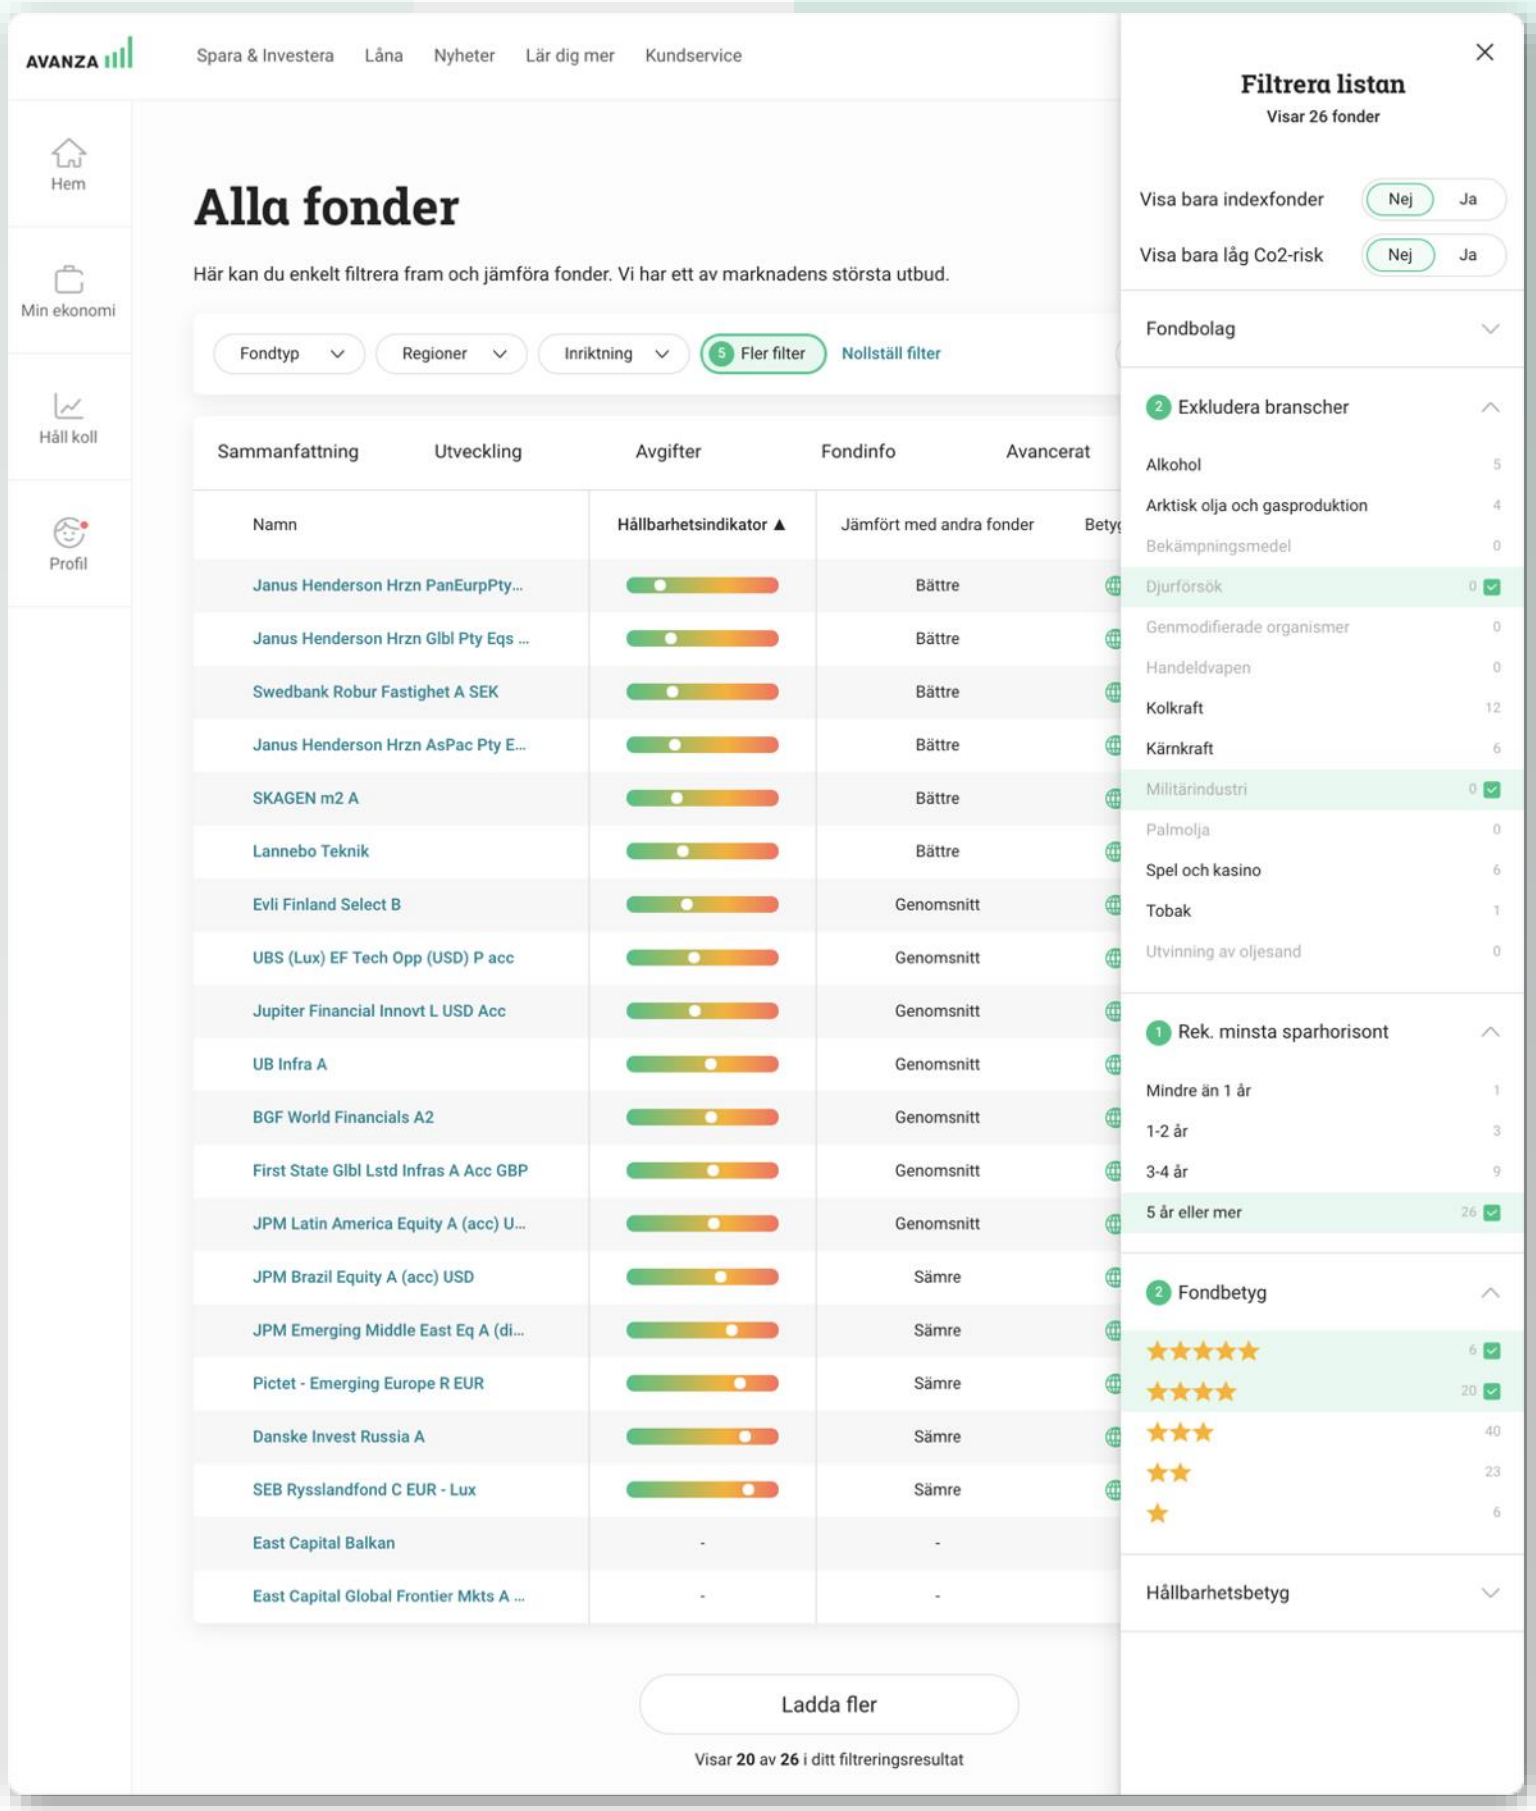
AVANZA

Spara & Investera Låna Nyheter Lär dig mer Kundservice

Hem

Min ekonomi

Håll koll

Profil

Alla fonder

Här kan du enkelt filtrera fram och jämföra fonder. Vi har ett av marknadens största utbud.

Fondtyp Regioner Inriktning 5 Fler filter Nollställ filter

Sammanfattning Utveckling Avgifter Fondinfo Avancerat

| Namn | Hållbarhetsindikator ▲ | Jämfört med andra fonder | Betyg |
|---|---|---|---|
| Janus Henderson Hrzn PanEurpPty... | | Bättre | |
| Janus Henderson Hrzn Glbl Pty Eqs ... | | Bättre | |
| Swedbank Robur Fastighet A SEK | | Bättre | |
| Janus Henderson Hrzn AsPac Pty E... | | Bättre | |
| SKAGEN m2 A | | Bättre | |
| Lannebo Teknik | | Bättre | |
| Evli Finland Select B | | Genomsnitt | |
| UBS (Lux) EF Tech Opp (USD) P acc | | Genomsnitt | |
| Jupiter Financial Innovt L USD Acc | | Genomsnitt | |
| UB Infra A | | Genomsnitt | |
| BGF World Financials A2 | | Genomsnitt | |
| First State Glbl Lstd Infras A Acc GBP | | Genomsnitt | |
| JPM Latin America Equity A (acc) U... | | Genomsnitt | |
| JPM Brazil Equity A (acc) USD | | Sämre | |
| JPM Emerging Middle East Eq A (di... | | Sämre | |
| Pictet - Emerging Europe R EUR | | Sämre | |
| Danske Invest Russia A | | Sämre | |
| SEB Rysslandfond C EUR - Lux | | Sämre | |
| East Capital Balkan | - | - | |
| East Capital Global Frontier Mkts A ... | - | - | |

Ladda fler

Visar 20 av 26 i ditt filtreringsresultat

Filtrera listan
Visar 26 fonder

Visa bara indexfonder Nej Ja
Visa bara låg Co2-risk Nej Ja

Fondbolag

2 Exkludera branscher
Alkohol 5
Arktisk olja och gasproduktion 4
Bekämpningsmedel 0
Djurförsök 0
Genmodifierade organismer 0
Handeldvapen 0
Kolkraft 12
Kärnkraft 6
Militärindustri 0
Palmolja 0
Spel och kasino 6
Tobak 1
Utvinning av oljesand 0

1 Rek. minsta sparhorisont
Mindre än 1 år 1
1-2 år 3
3-4 år 9
5 år eller mer 26

2 Fondbetyg
★★★★★ 6
★★★★ 20
★★★ 40
★★ 23
★ 6

Hållbarhetsbetyg